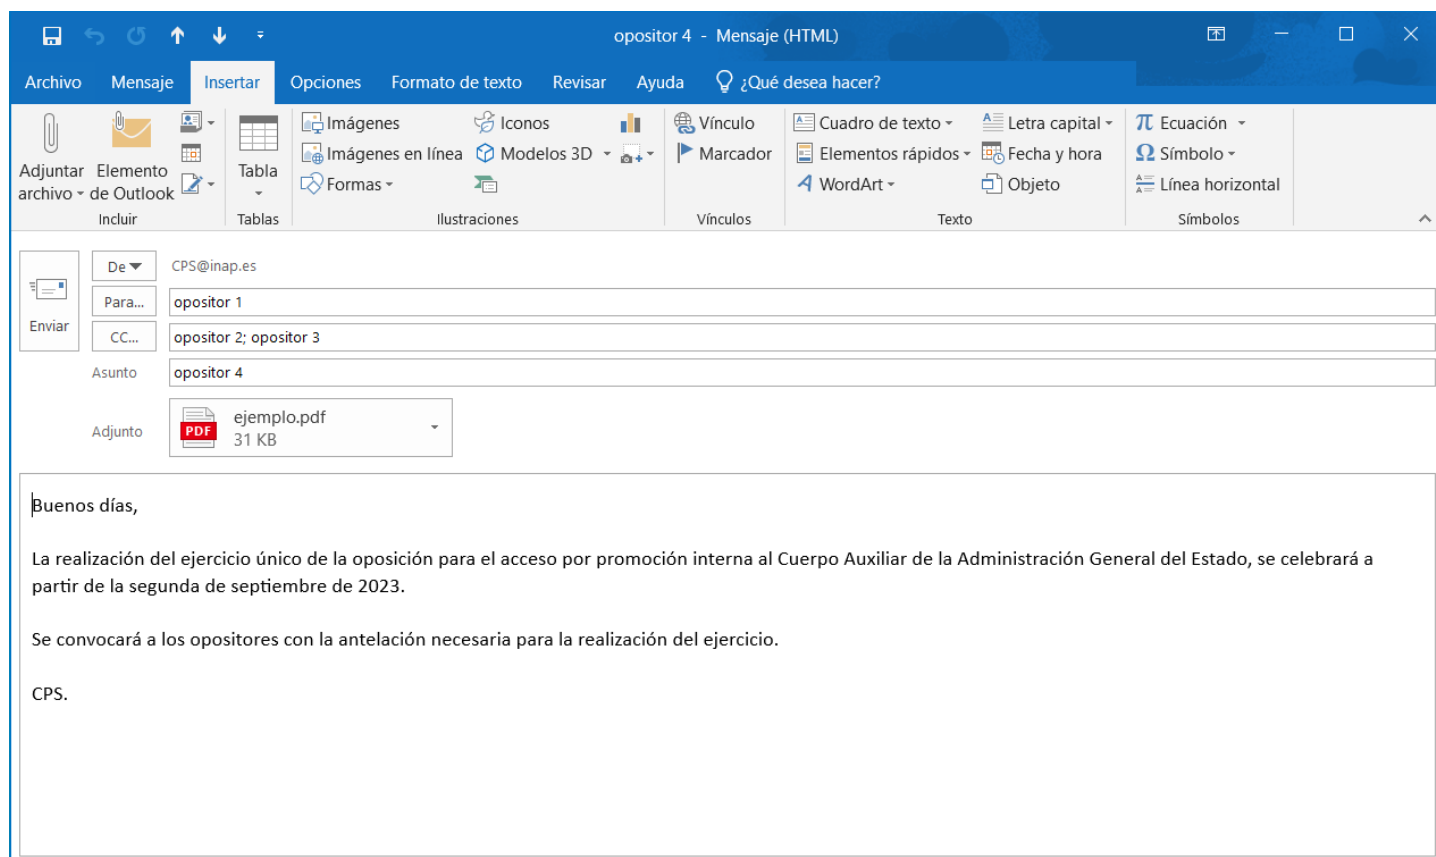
opositor 4 - Mensaje (HTML)

Archivo Mensaje Insertar Opciones Formato de texto Revisar Ayuda ¿Qué desea hacer?

Adjuntar archivo Elemento de Outlook
Incluir

Tabla
Tablas

Imágenes Iconos
Imágenes en línea Modelos 3D
Formas
Ilustraciones

Vínculo
Marcador
Vínculos

Cuadro de texto Letra capital
Elementos rápidos Fecha y hora
WordArt Objeto
Texto

Ecuación
Símbolo
Línea horizontal
Símbolos

Enviar

De CPS@inap.es
Para... opositor 1
CC... opositor 2; opositor 3
Asunto opositor 4
Adjunto ejemplo.pdf 31 KB

Buenos días,

La realización del ejercicio único de la oposición para el acceso por promoción interna al Cuerpo Auxiliar de la Administración General del Estado, se celebrará a partir de la segunda de septiembre de 2023.

Se convocará a los opositores con la antelación necesaria para la realización del ejercicio.

CPS.